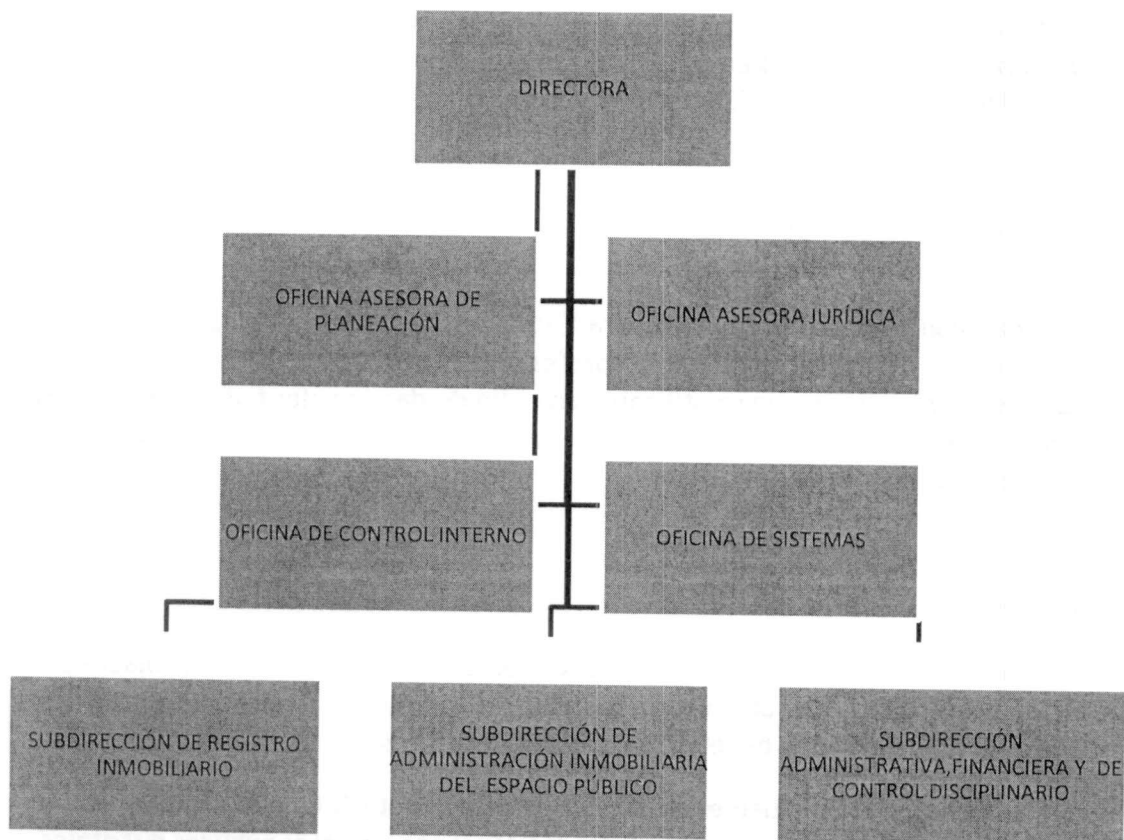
DIRECTORA

OFICINA ASESORA DE PLANEACIÓN

OFICINA ASESORA JURÍDICA

OFICINA DE CONTROL INTERNO

OFICINA DE SISTEMAS

SUBDIRECCIÓN DE REGISTRO INMOBILIARIO

SUBDIRECCIÓN DE ADMINISTRACIÓN INMOBILIARIA DEL ESPACIO PÚBLICO

SUBDIRECCIÓN ADMINISTRATIVA,FINANCIERA Y DE CONTROL DISCIPLINARIO